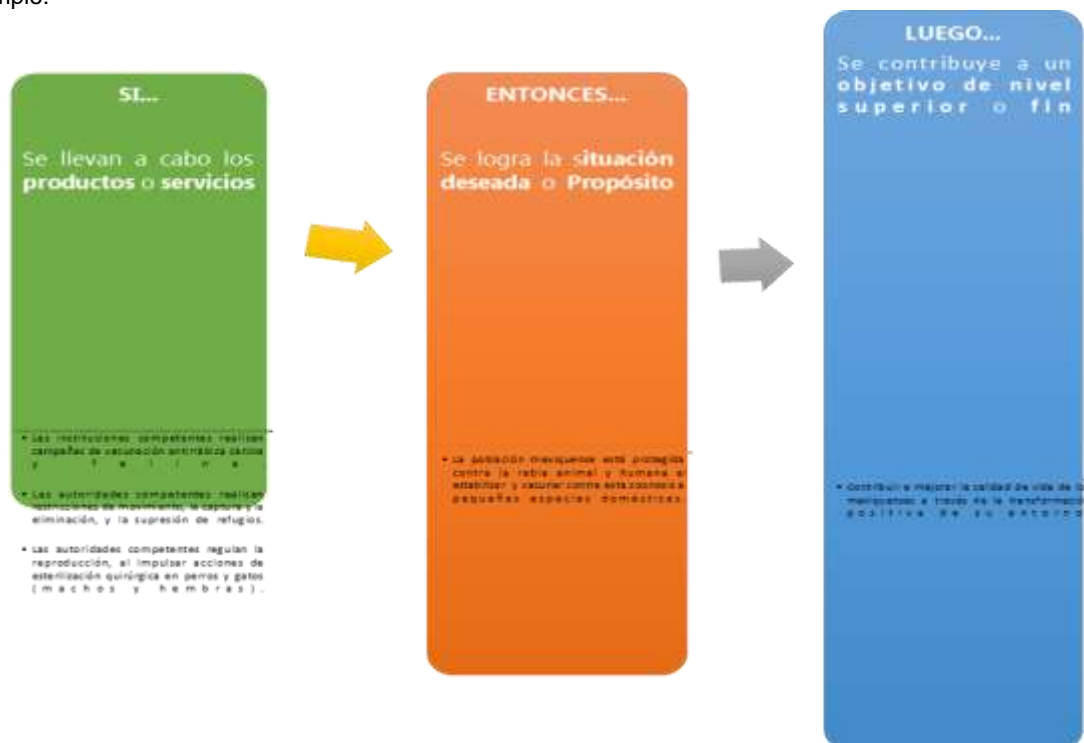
mplo:

SI...

Se llevan a cabo los **productos** o **servicios**

• Las instituciones competentes realizan campañas de vacunación antirrábica canina y felina.

• Las autoridades competentes realizan restricciones de movimiento, la captura y la eliminación, y la supresión de refugios.

• Las autoridades competentes regulan la reproducción, al impulsar acciones de esterilización quirúrgica en perros y gatos (machos y hembras).

ENTONCES...

Se logra la **situación deseada** o **Propósito**

• La población mexiquense está protegida contra la rabia animal y humana al estabilizar y vacunar contra esta zoonosis a pequeñas especies domésticas.

LUEGO...

Se contribuye a un **objetivo de nivel superior** o **fin**

• Contribuir a mejorar la calidad de vida de los mexiquenses a través de la transformación positiva de su entorno.